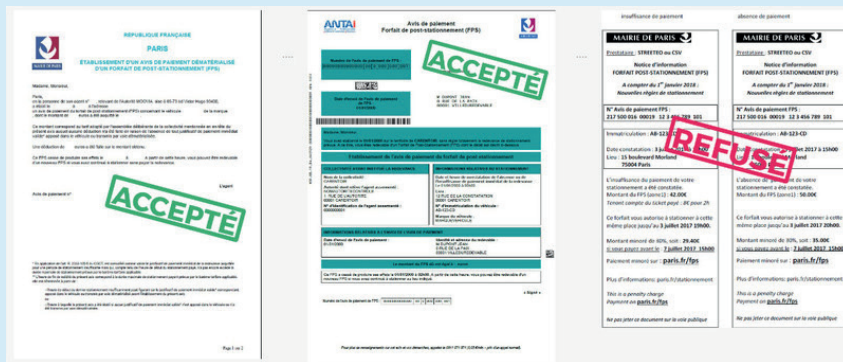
REPUBLIQUE FRANÇAISE
PARIS
ETABLISSEMENT D'UN AVIS DE PAIEMENT DÉMATÉRIALISÉ D'UN FORFAIT DE POST-STATIONNEMENT (FPS)

Madame, Monsieur,

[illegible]

ACCEPTÉ

Avis de paiement n°

Page 1 sur 2

ANTAI
Avis de paiement
Forfait de post-stationnement (FPS)

ACCEPTÉ

Etablissement de l'avis de paiement du forfait de post-stationnement

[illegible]

Numéro de l'avis de paiement FPS :

insuffisance de paiement

MAIRIE DE PARIS
Prestataire : STREETEO au CSV
Notice d'information
FORFAIT POST-STATIONNEMENT (FPS)
A compter du 1er Janvier 2018 :
Nouvelles règles de stationnement
N° Avis de paiement FPS :
217 500 016 00019 12 3 456 789 101
Immatriculation : AB-123-CD
Constatation : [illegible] 2017 à 15h00
Lieu : 15 boulevard Morland
75004 Paris
L'insuffisance du paiement de votre stationnement a été constatée.
Montant du FPS (zone1) : 42.00€
Tenant compte du ticket payé : 8€ pour 2h
Ce forfait vous autorise à stationner à cette même place jusqu'au 3 juillet 2017 19h00.
Montant minoré de 30%, soit : 29.40€
si vous payez avant le : 7 juillet 2017 15h00
Paiement minoré sur : paris.fr/fps
Plus d'informations: paris.fr/stationnement
This is a penalty charge
Payment on paris.fr/fps
Ne pas jeter ce document sur la voie publique

REFUSÉ

absence de paiement

MAIRIE DE PARIS
Prestataire : STREETEO au CSV
Notice d'information
FORFAIT POST-STATIONNEMENT (FPS)
A compter du 1er Janvier 2018 :
Nouvelles règles de stationnement
N° Avis de paiement FPS :
217 500 016 00019 12 3 456 789 101
Immatriculation : AB-123-CD
Constatation : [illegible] 2017 à 15h00
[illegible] land
L'absence de paiement de votre stationnement a été constatée.
Montant du FPS (zone1) : 50.00€
Ce forfait vous autorise à stationner à cette même place jusqu'au 3 juillet 2017 20h00.
Montant minoré de 30%, soit : 35.00€
si vous payez avant le : 7 juillet 2017 15h00
Paiement minoré sur : paris.fr/fps
Plus d'informations: paris.fr/stationnement
This is a penalty charge
Payment on paris.fr/fps
Ne pas jeter ce document sur la voie publique